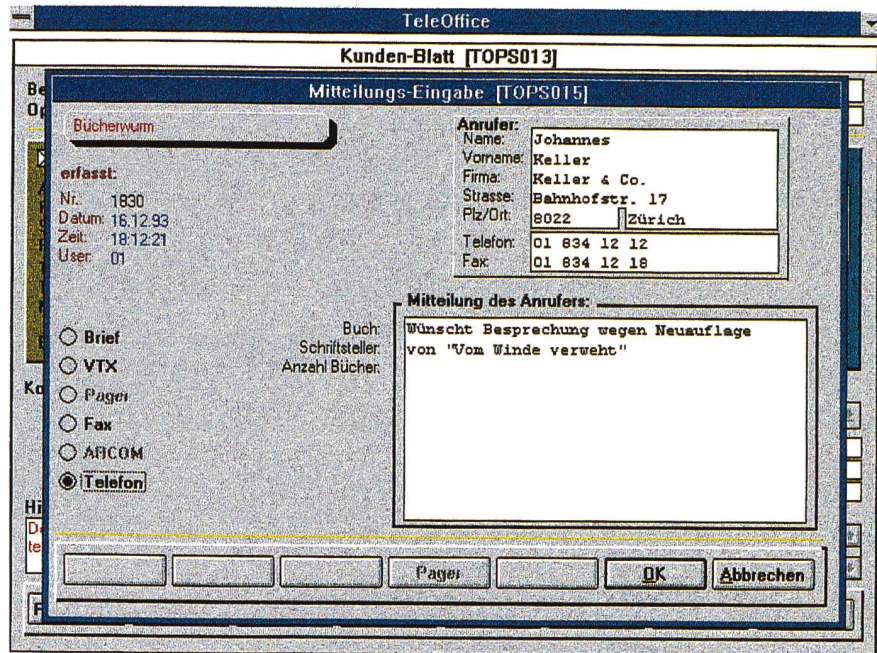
TeleOffice

Kunden-Blatt [TOPS013]

Be
Or

Mitteilungs-Eingabe [TOPS015]

Bücherwurm

erfasst:
Nr.: 1830
Datum: 16.12.93
Zeit: 18:12:21
User: 01

Anrufer:
Name: Johannes
Vorname: Keller
Firma: Keller & Co.
Strasse: Bahnhofstr. 17
Plz/Ort: 8022 Zürich
Telefon: 01 834 12 12
Fax: 01 834 12 18

Mitteilung des Anrufers:
Buch:
Schriftsteller:
Anzahl Bücher:

Wünscht Besprechung wegen Neuauflage von "Vom Winde verweht"

Brief
VTX
Pager
Fax
ARCOM
Telefon

Ko
Hi
De
te

Pager
OK
Abbrechen

F